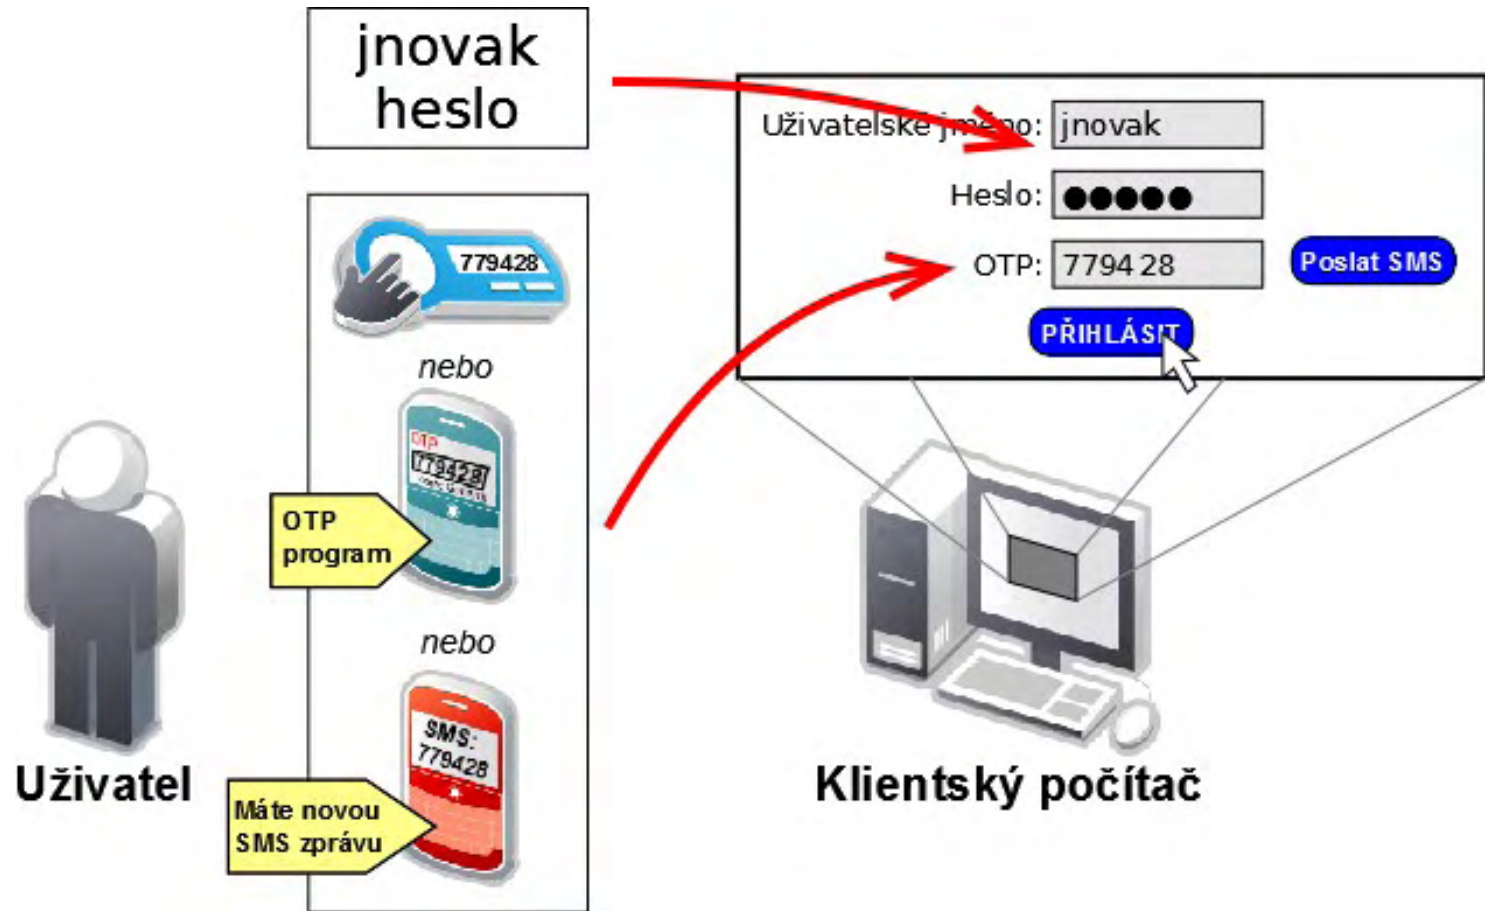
jnovak
heslo

Uživatelské jméno: jnovak

Heslo: ●●●●●

OTP: 7794 28

Poslat SMS

PŘIHLÁSIT

779428

nebo

OTP

779428

OTP program

nebo

SMS: 779428

Máte novou SMS zprávu

Uživatel

Klientský počítač